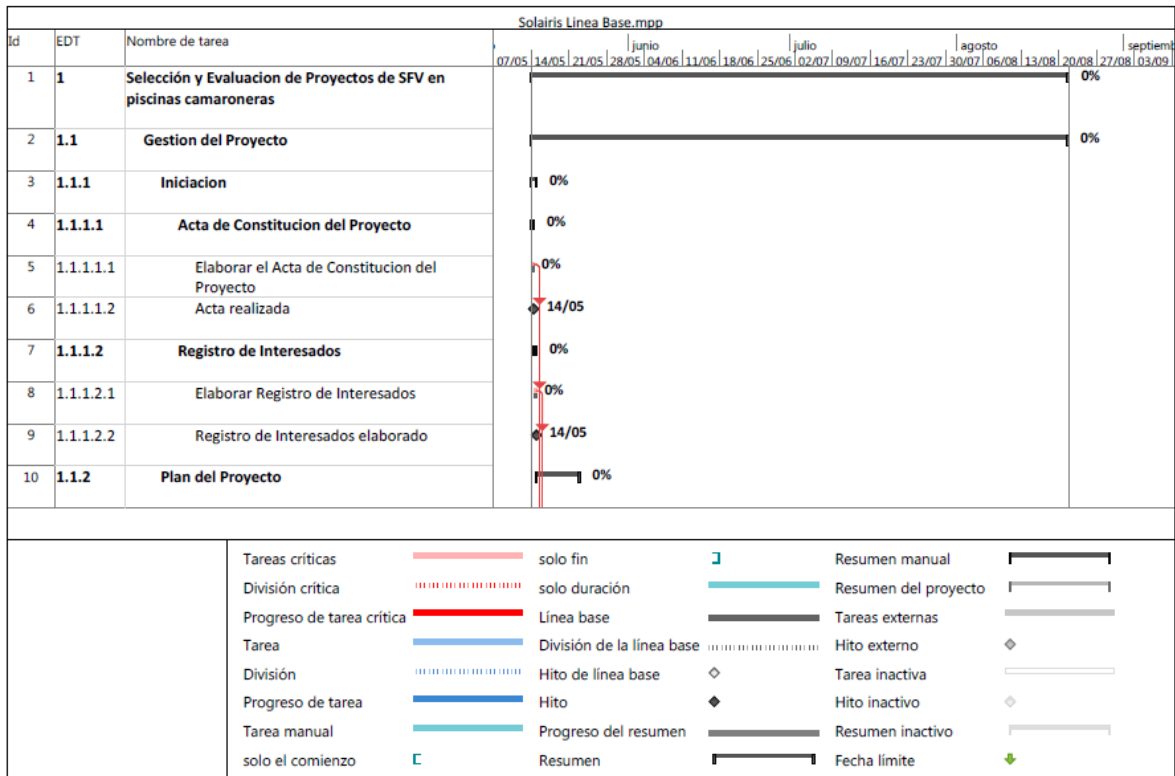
Solairis Linea Base.mpp

| Id | EDT | Nombre de tarea |
|---|---|---|
| 1 | 1 | Selección y Evaluacion de Proyectos de SFV en piscinas camaroneras |
| 2 | 1.1 | Gestion del Proyecto |
| 3 | 1.1.1 | Iniciacion |
| 4 | 1.1.1.1 | Acta de Constitucion del Proyecto |
| 5 | 1.1.1.1.1 | Elaborar el Acta de Constitucion del Proyecto |
| 6 | 1.1.1.1.2 | Acta realizada |
| 7 | 1.1.1.2 | Registro de Interesados |
| 8 | 1.1.1.2.1 | Elaborar Registro de Interesados |
| 9 | 1.1.1.2.2 | Registro de Interesados elaborado |
| 10 | 1.1.2 | Plan del Proyecto |

junio julio agosto septiem
07/05 14/05 21/05 28/05 04/06 11/06 18/06 25/06 02/07 09/07 16/07 23/07 30/07 06/08 13/08 20/08 27/08 03/09

0%
0%
0%
0%
0%
14/05
0%
0%
14/05
0%

Tareas críticas
División crítica
Progreso de tarea crítica
Tarea
División
Progreso de tarea
Tarea manual
solo el comienzo
solo fin
solo duración
Línea base
División de la línea base
Hito de línea base
Hito
Progreso del resumen
Resumen
Resumen manual
Resumen del proyecto
Tareas externas
Hito externo
Tarea inactiva
Hito inactivo
Resumen inactivo
Fecha límite